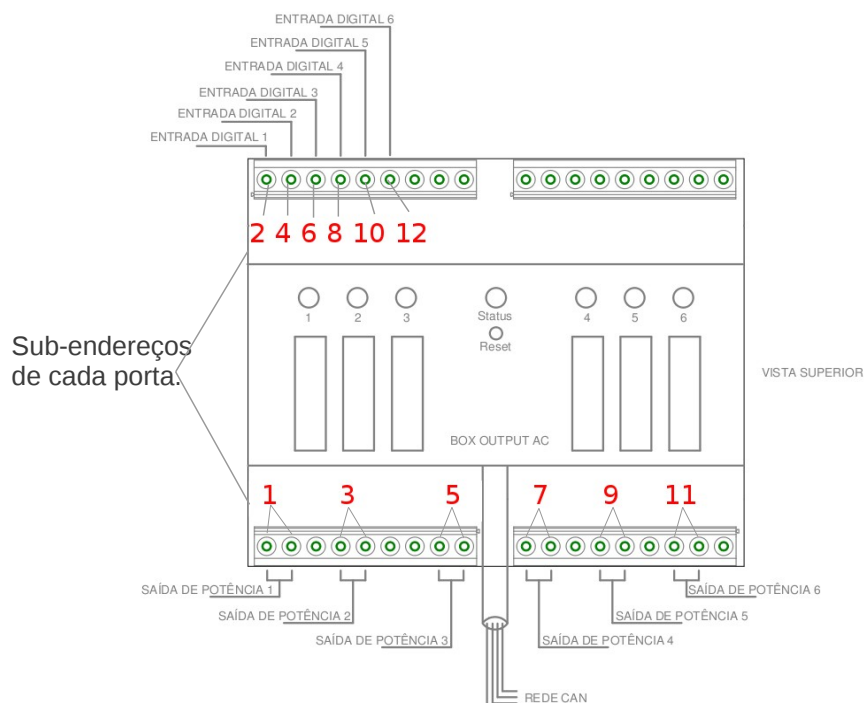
ENTRADA DIGITAL 6
ENTRADA DIGITAL 5
ENTRADA DIGITAL 4
ENTRADA DIGITAL 3
ENTRADA DIGITAL 2
ENTRADA DIGITAL 1

2 4 6 8 10 12

Sub-endereços de cada porta.

1 2 3 Status Reset 4 5 6

VISTA SUPERIOR

BOX OUTPUT AC

1 3 5 7 9 11

SAÍDA DE POTÊNCIA 1
SAÍDA DE POTÊNCIA 2
SAÍDA DE POTÊNCIA 3
SAÍDA DE POTÊNCIA 4
SAÍDA DE POTÊNCIA 5
SAÍDA DE POTÊNCIA 6

REDE CAN